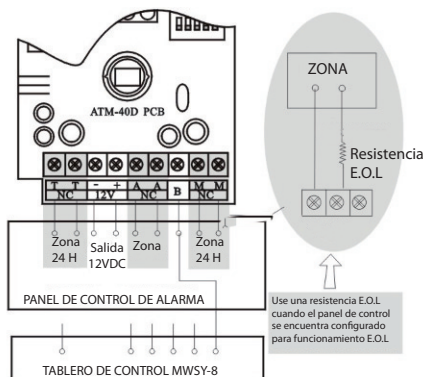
ATM-40D PCB

T T
NC

- +
12V

A A
NC

B

M M
NC

Zona 24 H

Salida 12VDC

Zona

Zona 24 H

PANEL DE CONTROL DE ALARMA

TABLERO DE CONTROL MWSY-8

ZONA

Resistencia E.O.L

Use una resistencia E.O.L cuando el panel de control se encuentra configurado para funcionamiento E.O.L